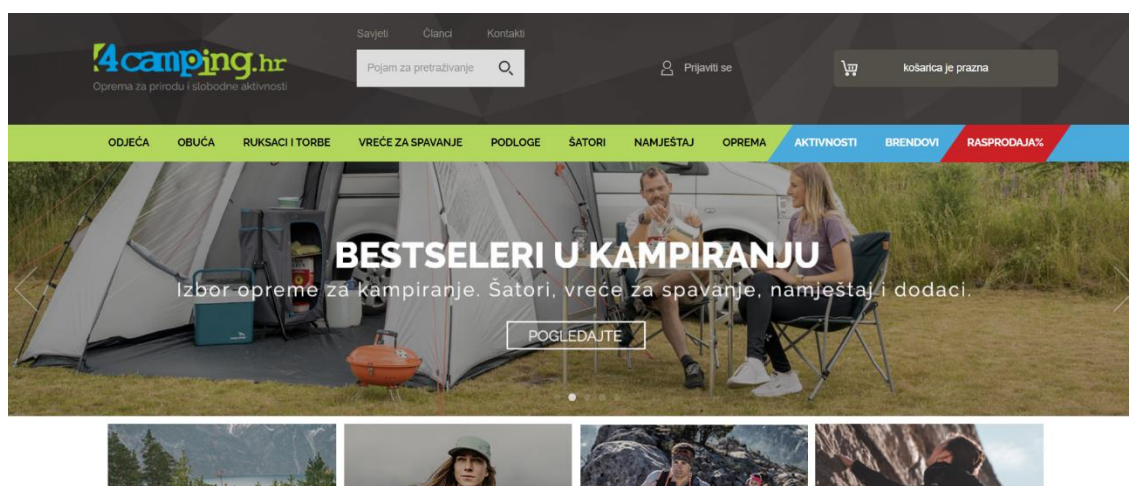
4camping.hr
Oprema za prirodu i slobodne aktivnosti

Savjeti Članci Kontakti

Pojam za pretraživanje

Prijaviti se

košarica je prazna

ODJEĆA OBUĆA RUKSACI I TORBE VREĆE ZA SPAVANJE PODLOGE ŠATORI NAMJEŠTAJ OPREMA AKTIVNOSTI BRENDOVI RASPRODAJA%

BESTSELERI U KAMPIRANJU
Izbor opreme za kampiranje. Šatori, vreće za spavanje, namještaj i dodaci.

POGLEDAJTE